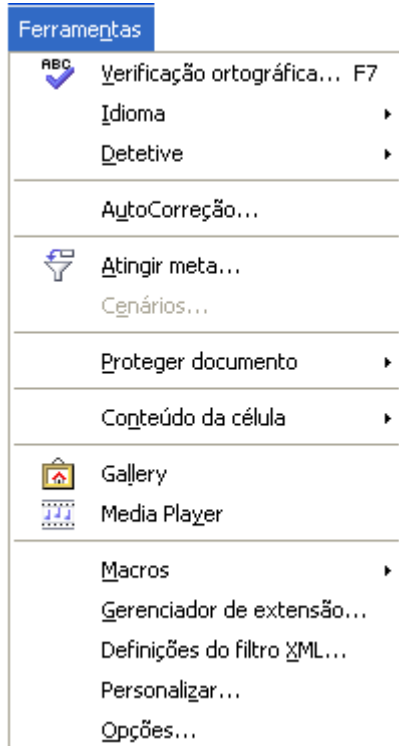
Ferramentas

ABC Verificação ortográfica... F7
Idioma
Detetive

AutoCorreção...

Atingir meta...
Cenários...

Proteger documento

Conteúdo da célula

Gallery
Media Player

Macros
Gerenciador de extensão...
Definições do filtro XML...
Personalizar...
Opções...